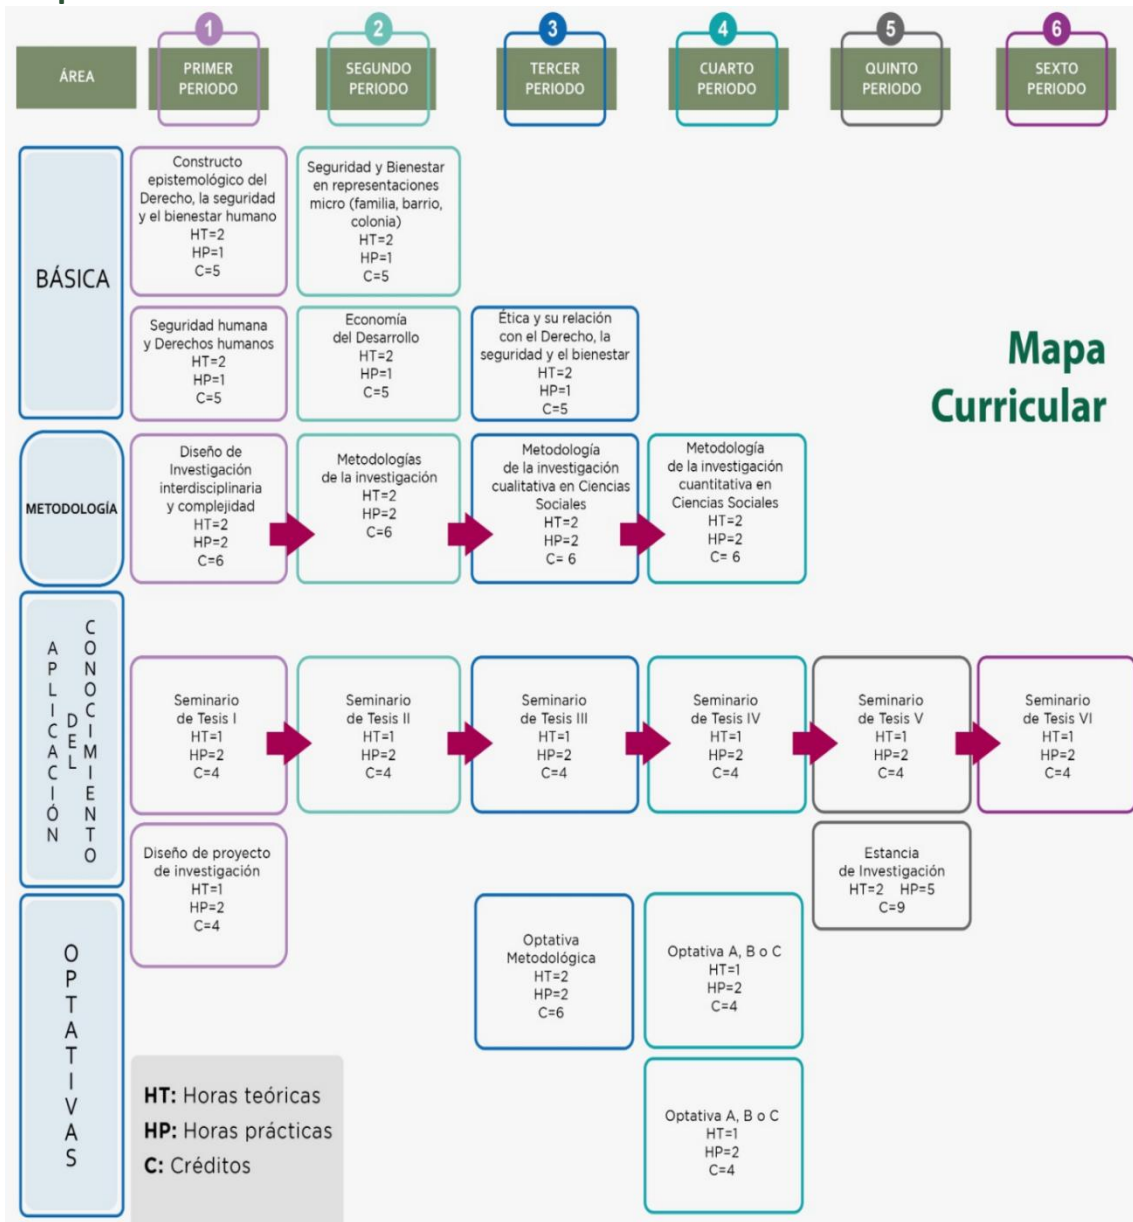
| ÁREA | 1 PRIMER PERIODO | 2 SEGUNDO PERIODO | 3 TERCER PERIODO | 4 CUARTO PERIODO | 5 QUINTO PERIODO | 6 SEXTO PERIODO |
|---|---|---|---|---|---|---|
| BÁSICA | Constructo epistemológico del Derecho, la seguridad y el bienestar humano HT=2 HP=1 C=5 | Seguridad y Bienestar en representaciones micro (familia, barrio, colonia) HT=2 HP=1 C=5 | | | | |
| BÁSICA | Seguridad humana y Derechos humanos HT=2 HP=1 C=5 | Economía del Desarrollo HT=2 HP=1 C=5 | Ética y su relación con el Derecho, la seguridad y el bienestar HT=2 HP=1 C=5 | | | |
| METODOLOGÍA | Diseño de Investigación interdisciplinaria y complejidad HT=2 HP=2 C=6 | Metodologías de la investigación HT=2 HP=2 C=6 | Metodología de la investigación cualitativa en Ciencias Sociales HT=2 HP=2 C= 6 | Metodología de la investigación cuantitativa en Ciencias Sociales HT=2 HP=2 C= 6 | | |
| APLICACIÓN DEL CONOCIMIENTO | Seminario de Tesis I HT=1 HP=2 C=4 | Seminario de Tesis II HT=1 HP=2 C=4 | Seminario de Tesis III HT=1 HP=2 C=4 | Seminario de Tesis IV HT=1 HP=2 C=4 | Seminario de Tesis V HT=1 HP=2 C=4 | Seminario de Tesis VI HT=1 HP=2 C=4 |
| APLICACIÓN DEL CONOCIMIENTO | Diseño de proyecto de investigación HT=1 HP=2 C=4 | | | | Estancia de Investigación HT=2 HP=5 C=9 | |
| OPTATIVAS | | | Optativa Metodológica HT=2 HP=2 C=6 | Optativa A, B o C HT=1 HP=2 C=4 | | |
| OPTATIVAS | | | | Optativa A, B o C HT=1 HP=2 C=4 | | |

Mapa Curricular

HT: Horas teóricas
HP: Horas prácticas
C: Créditos